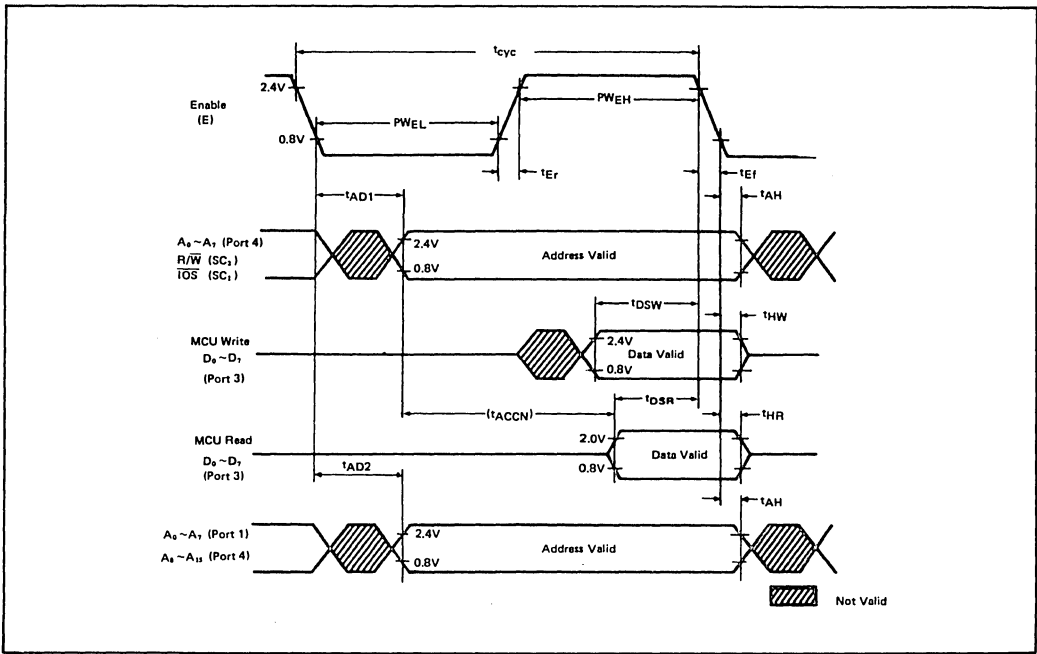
$t_{cyc}$

2.4V

Enable (E)

$PW_{EL}$

$PW_{EH}$

0.8V

$t_{Er}$

$t_{Ef}$

$t_{AD1}$

$t_{AH}$

$A_0 \sim A_7$ (Port 4)
$\overline{R/W}$ ($SC_2$)
$\overline{IOS}$ ($SC_1$)

2.4V

0.8V

Address Valid

$t_{DSW}$

$t_{HW}$

MCU Write
$D_0 \sim D_7$
(Port 3)

2.4V

Data Valid

0.8V

$(t_{ACCN})$

$t_{DSR}$

$t_{HR}$

MCU Read
$D_0 \sim D_7$
(Port 3)

2.0V

Data Valid

0.8V

$t_{AD2}$

$t_{AH}$

$A_0 \sim A_7$ (Port 1)
$A_8 \sim A_{15}$ (Port 4)

2.4V

Address Valid

0.8V

Not Valid